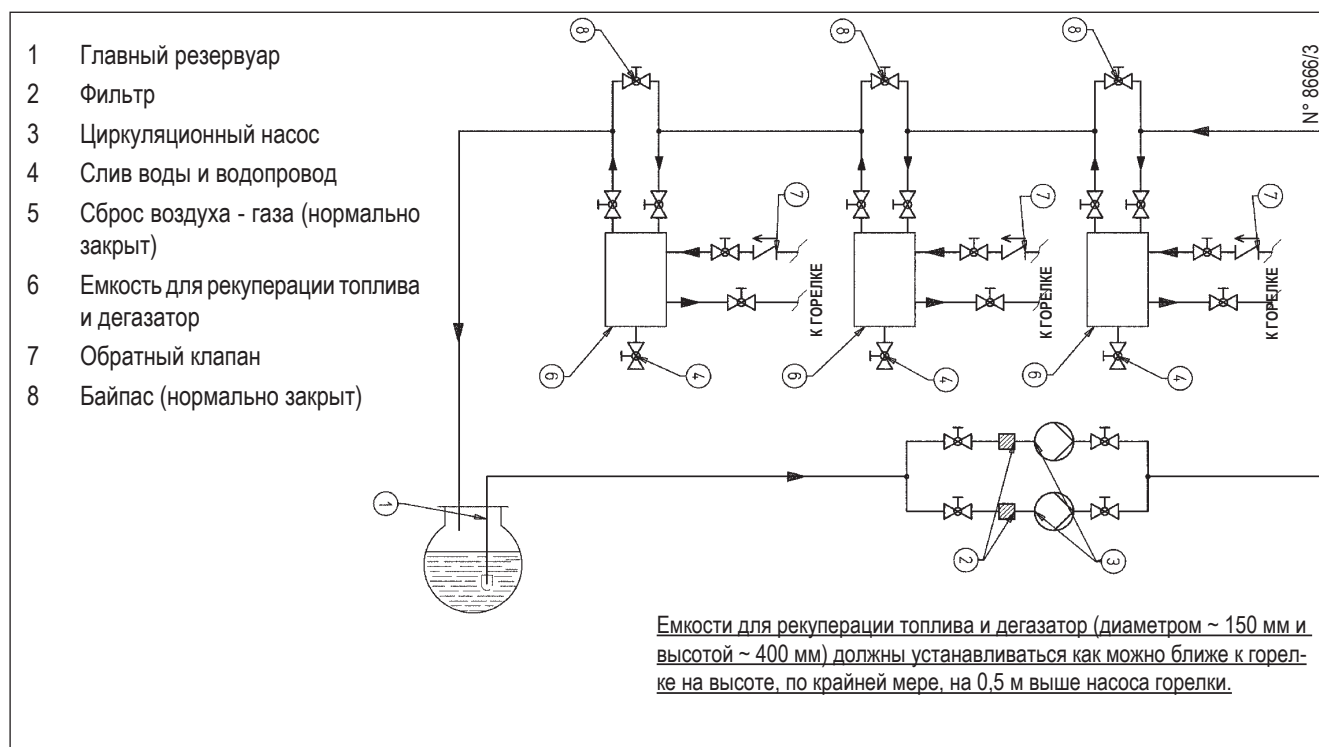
1 Главный резервуар
2 Фильтр
3 Циркуляционный насос
4 Слив воды и водопровод
5 Сброс воздуха - газа (нормально закрыт)
6 Емкость для рекуперации топлива и дегазатор
7 Обратный клапан
8 Байпас (нормально закрыт)

8
8
8
N° 8666/3
7
7
7
К ГОРЕЛКЕ
К ГОРЕЛКЕ
К ГОРЕЛКЕ
6
4
6
4
6
4
1
2
3

Емкости для рекуперации топлива и дегазатор (диаметром ~ 150 мм и высотой ~ 400 мм) должны устанавливаться как можно ближе к горелке на высоте, по крайней мере, на 0,5 м выше насоса горелки.